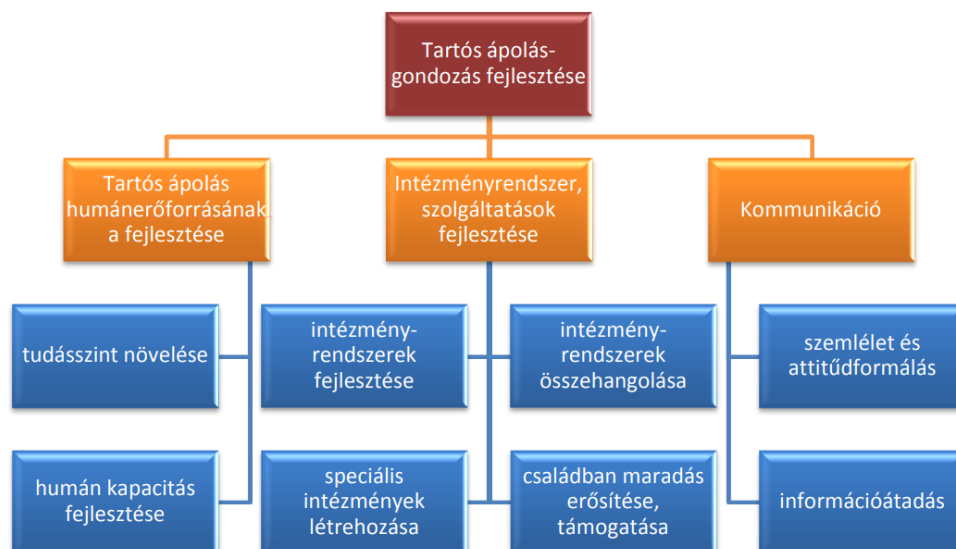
Tartós ápolás-gondozás fejlesztése

Tartós ápolás humánerőforrásának a fejlesztése

Intézményrendszer, szolgáltatások fejlesztése

Kommunikáció

tudásszint növelése

humán kapacitás fejlesztése

intézmény-rendszerek fejlesztése

intézmény-rendszerek összehangolása

speciális intézmények létrehozása

családban maradás erősítése, támogatása

szemlélet és attitűdformálás

információátadás